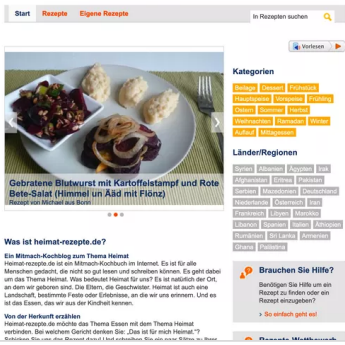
Start Rezepte Eigene Rezepte

In Rezepten suchen

Vorlesen

Gebratene Blutwurst mit Kartoffelstampf und Rote Bete-Salat (Himmel un Ääd mit Flönz)

Rezept von Michael aus Bonn

Was ist heimat-rezepte.de?

Ein Mitmach-Kochblog zum Thema Heimat

Heimat-rezepte.de ist ein Mitmach-Kochbuch im Internet. Es ist für alle Menschen gedacht, die nicht so gut lesen und schreiben können. Es geht dabei um das Thema Heimat. Was bedeutet Heimat für uns? Es ist natürlich der Ort, an dem wir geboren sind. Die Eltern, die Geschwister. Heimat ist auch eine Landschaft, bestimmte Feste oder Erlebnisse, an die wir uns erinnern. Und es ist das Essen, das wir aus der Kindheit kennen.

Von der Herkunft erzählen

Heimat-rezepte.de möchte das Thema Essen mit dem Thema Heimat verbinden. Bei welchem Gericht denken Sie: „Das ist für mich Heimat."?

Kategorien

Beilage Dessert Frühstück Hauptspeise Vorspeise Frühling Ostern Sommer Herbst Weihnachten Ramadan Winter Auflauf Mittagessen

Länder/Regionen

Syrien Albanien Ägypten Irak Afghanistan Eritrea Pakistan Serbien Mazedonien Deutschland Niederlande Österreich Iran Frankreich Libyen Marokko Libanon Spanien Italien Äthiopien Rumänien Sri Lanka Armenien Ghana Palästina

Brauchen Sie Hilfe?

Benötigen Sie Hilfe um ein Rezept zu finden oder ein Rezept einzugeben?

So einfach geht es!